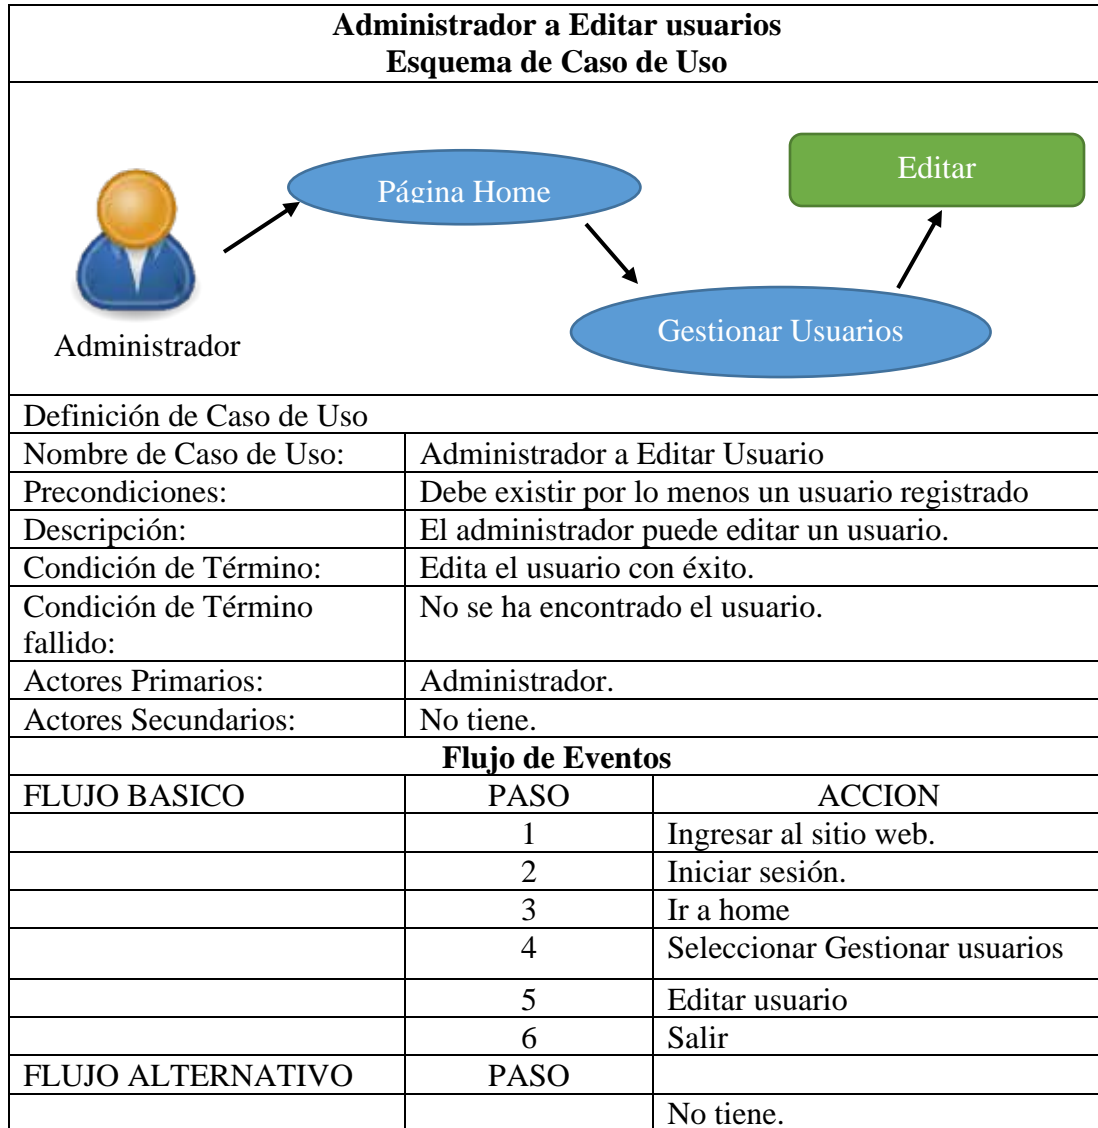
**Administrador a Editar usuarios**
**Esquema de Caso de Uso**

Página Home

Editar

Gestionar Usuarios

Administrador

| Definición de Caso de Uso | | |
|---|---|---|
| Nombre de Caso de Uso: | Administrador a Editar Usuario | |
| Precondiciones: | Debe existir por lo menos un usuario registrado | |
| Descripción: | El administrador puede editar un usuario. | |
| Condición de Término: | Edita el usuario con éxito. | |
| Condición de Término fallido: | No se ha encontrado el usuario. | |
| Actores Primarios: | Administrador. | |
| Actores Secundarios: | No tiene. | |
| **Flujo de Eventos** | | |
| FLUJO BASICO | PASO | ACCION |
| | 1 | Ingresar al sitio web. |
| | 2 | Iniciar sesión. |
| | 3 | Ir a home |
| | 4 | Seleccionar Gestionar usuarios |
| | 5 | Editar usuario |
| | 6 | Salir |
| FLUJO ALTERNATIVO | PASO | |
| | | No tiene. |